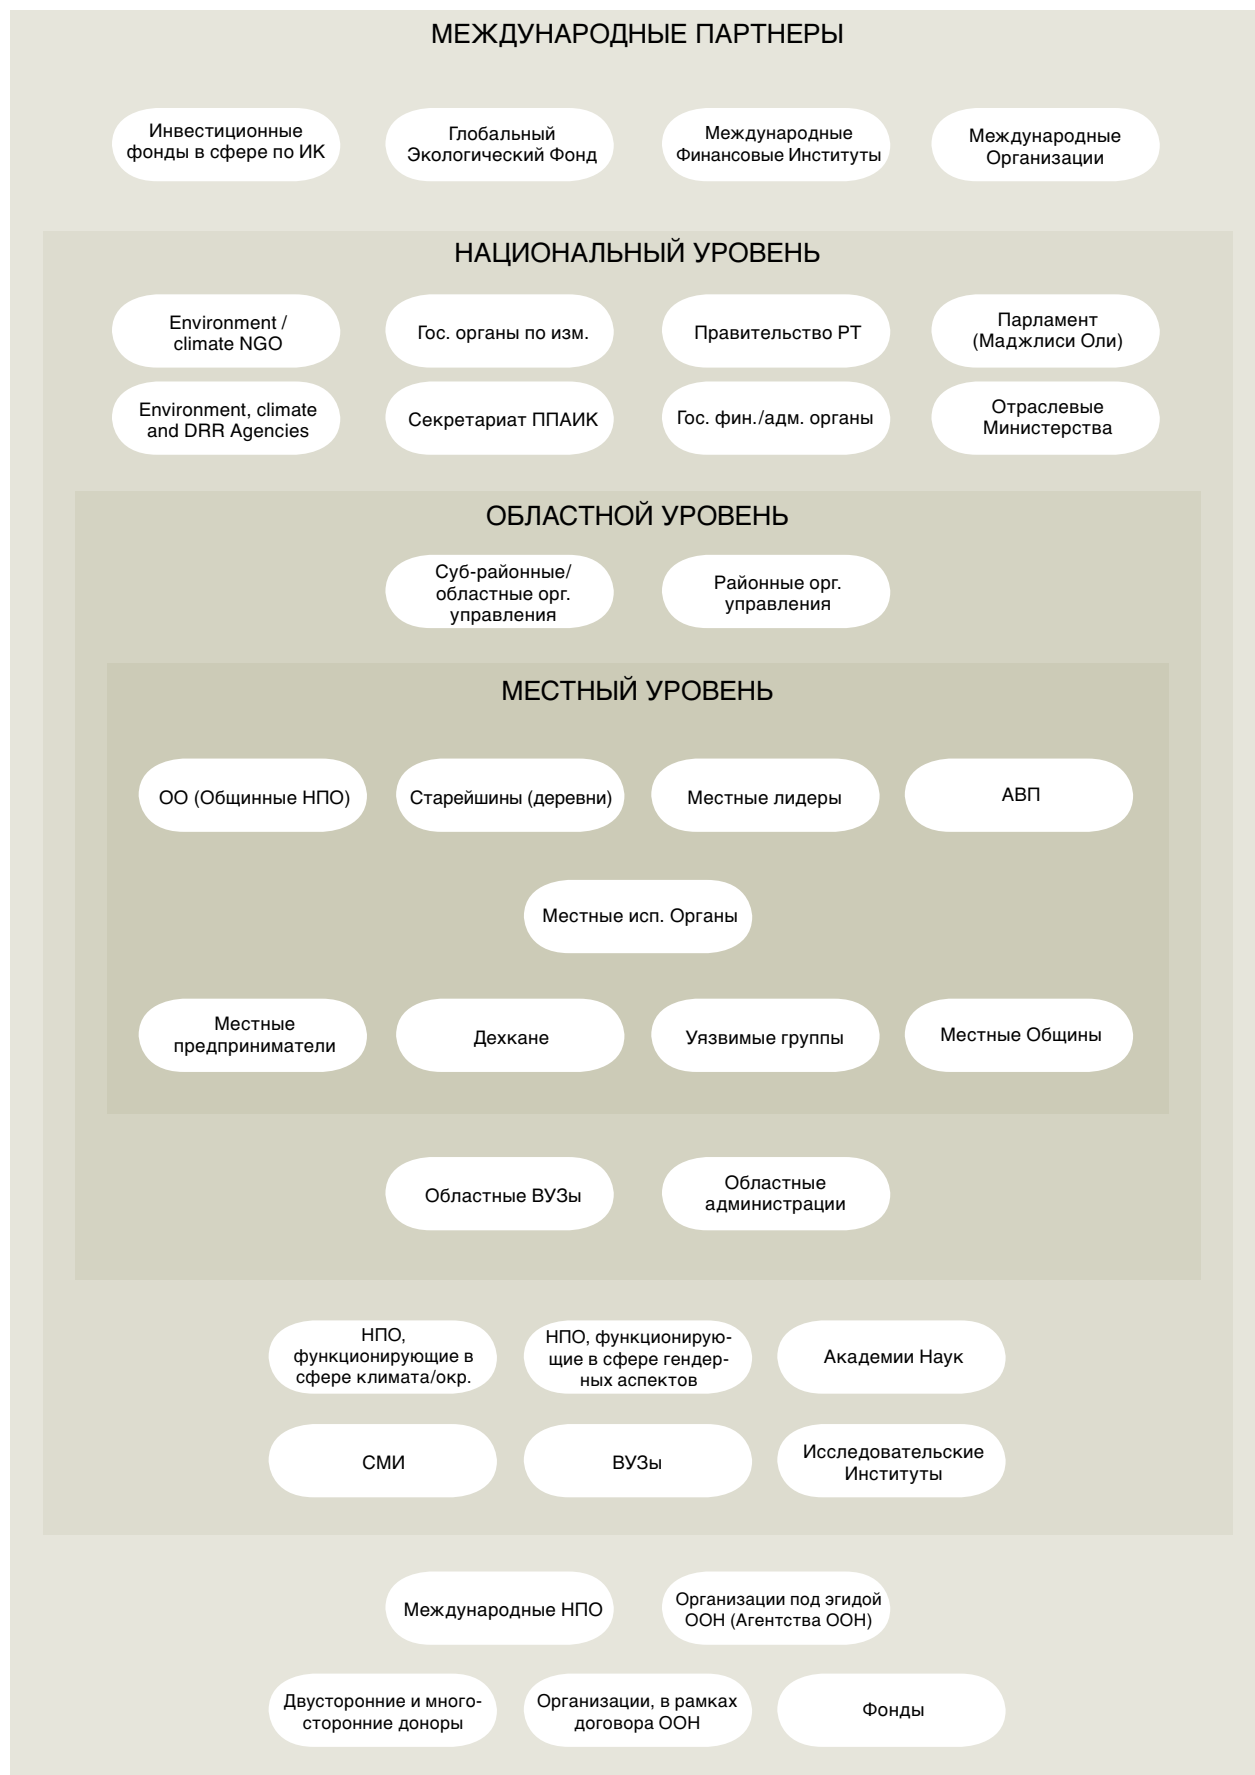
МЕЖДУНАРОДНЫЕ ПАРТНЕРЫ

Инвестиционные фонды в сфере по ИК

Глобальный Экологический Фонд

Международные Финансовые Институты

Международные Организации

НАЦИОНАЛЬНЫЙ УРОВЕНЬ

Environment / climate NGO

Гос. органы по изм.

Правительство РТ

Парламент (Маджлиси Оли)

Environment, climate and DRR Agencies

Секретариат ППАИК

Гос. фин./адм. органы

Отраслевые Министерства

ОБЛАСТНОЙ УРОВЕНЬ

Суб-районные/ областные орг. управления

Районные орг. управления

МЕСТНЫЙ УРОВЕНЬ

ОО (Общинные НПО)

Старейшины (деревни)

Местные лидеры

АВП

Местные исп. Органы

Местные предприниматели

Дехкане

Уязвимые группы

Местные Общины

Областные ВУЗы

Областные администрации

НПО, функционирующие в сфере климата/окр.

НПО, функционирующие в сфере гендерных аспектов

Академии Наук

СМИ

ВУЗы

Исследовательские Институты

Международные НПО

Организации под эгидой ООН (Агентства ООН)

Двусторонние и многосторонние доноры

Организации, в рамках договора ООН

Фонды